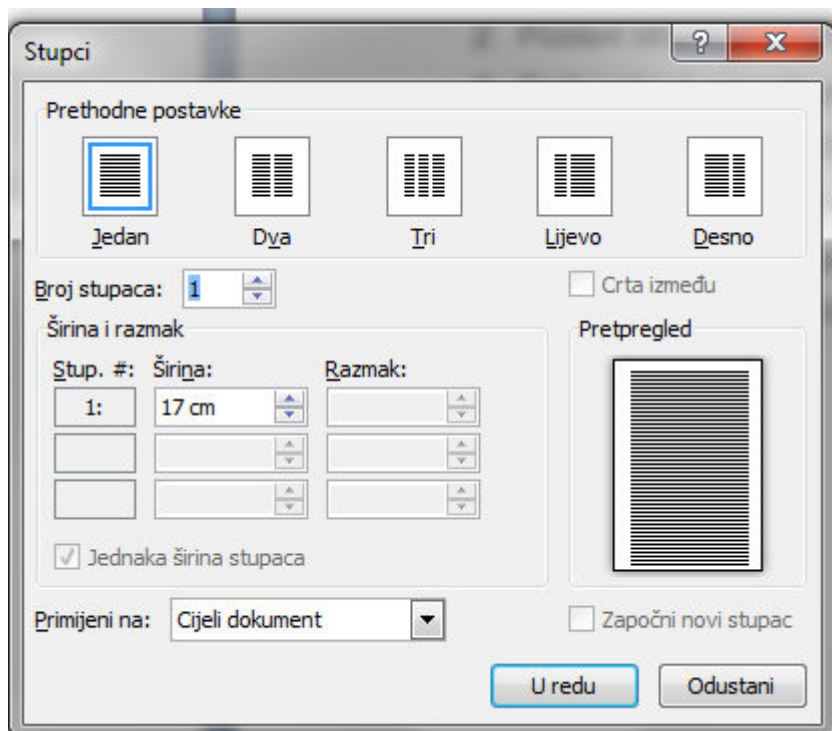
Stupci

?

X

Prethodne postavke

Jedan

Dva

Tri

Lijevo

Desno

Broj stupaca: 1

Crta između

Širina i razmak

Stup. #:

Širina:

Razmak:

1:

17 cm

Jednaka širina stupaca

Pretpregled

Primijeni na: Cijeli dokument

Započni novi stupac

U redu

Odustani